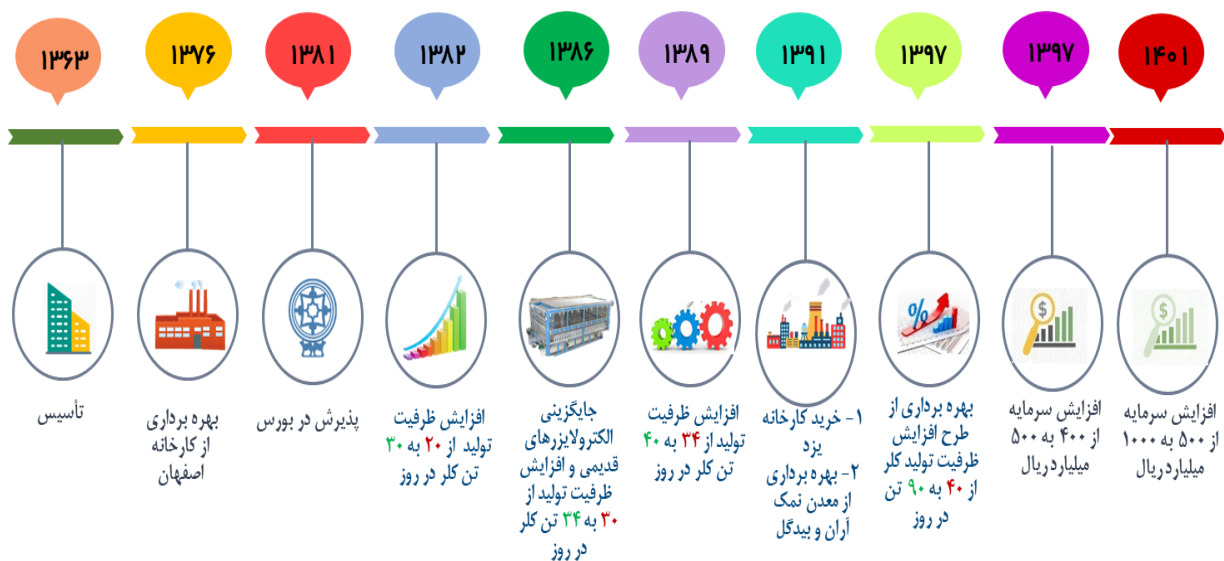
۱۳۶۳
تأسیس

۱۳۷۶
بهره برداری از کارخانه اصفهان

۱۳۸۱
پذیرش در بورس

۱۳۸۲
افزایش ظرفیت تولید از ۲۰ به ۳۰ تن کلر در روز

۱۳۸۶
جایگزینی الکترولایزرهای قدیمی و افزایش ظرفیت تولید از ۳۰ به ۳۴ تن کلر در روز

۱۳۸۹
افزایش ظرفیت تولید از ۳۴ به ۴۰ تن کلر در روز

۱۳۹۱
۱- خرید کارخانه یزد
۲- بهره برداری از معدن نمک آران و بیدگل

۱۳۹۷
بهره برداری از طرح افزایش ظرفیت تولید کلر از ۴۰ به ۹۰ تن در روز

۱۳۹۷
افزایش سرمایه از ۴۰۰ به ۵۰۰ میلیاردریال

۱۴۰۱
افزایش سرمایه از ۵۰۰ به ۱۰۰۰ میلیاردریال